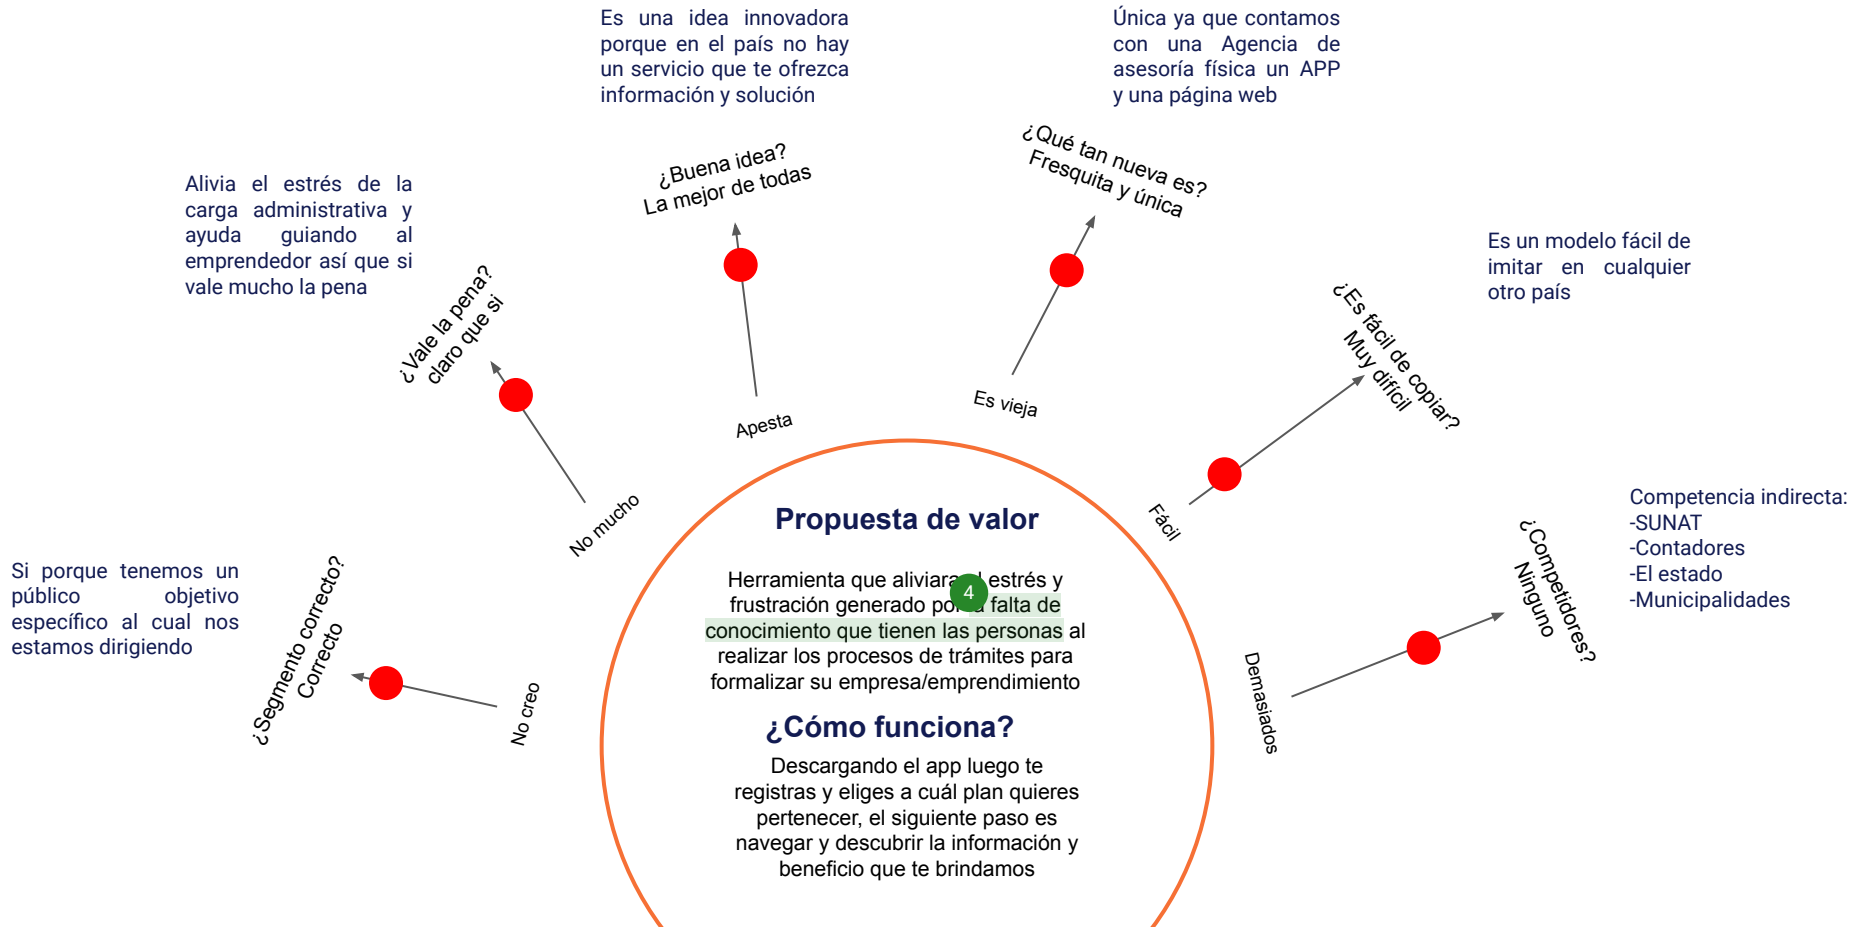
Es una idea innovadora porque en el país no hay un servicio que te ofrezca información y solución

Única ya que contamos con una Agencia de asesoría física un APP y una página web

¿Buena idea?
La mejor de todas

¿Qué tan nueva es?
Fresquita y única

Alivia el estrés de la carga administrativa y ayuda guiando al emprendedor así que si vale mucho la pena

Es un modelo fácil de imitar en cualquier otro país

¿Vale la pena?
claro que si

¿Es fácil de copiar?
Muy difícil

Apesta

Es vieja

No mucho

Fácil

Competencia indirecta:
-SUNAT
-Contadores
-El estado
-Municipalidades

¿Competidores?
Ninguno

Si porque tenemos un público objetivo específico al cual nos estamos dirigiendo

¿Segmento correcto?
Correcto

No creo

Demasiados

Propuesta de valor

Herramienta que aliviara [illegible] estrés y frustración generado po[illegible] falta de conocimiento que tienen las personas al realizar los procesos de trámites para formalizar su empresa/emprendimiento

4

¿Cómo funciona?

Descargando el app luego te registras y eliges a cuál plan quieres pertenecer, el siguiente paso es navegar y descubrir la información y beneficio que te brindamos